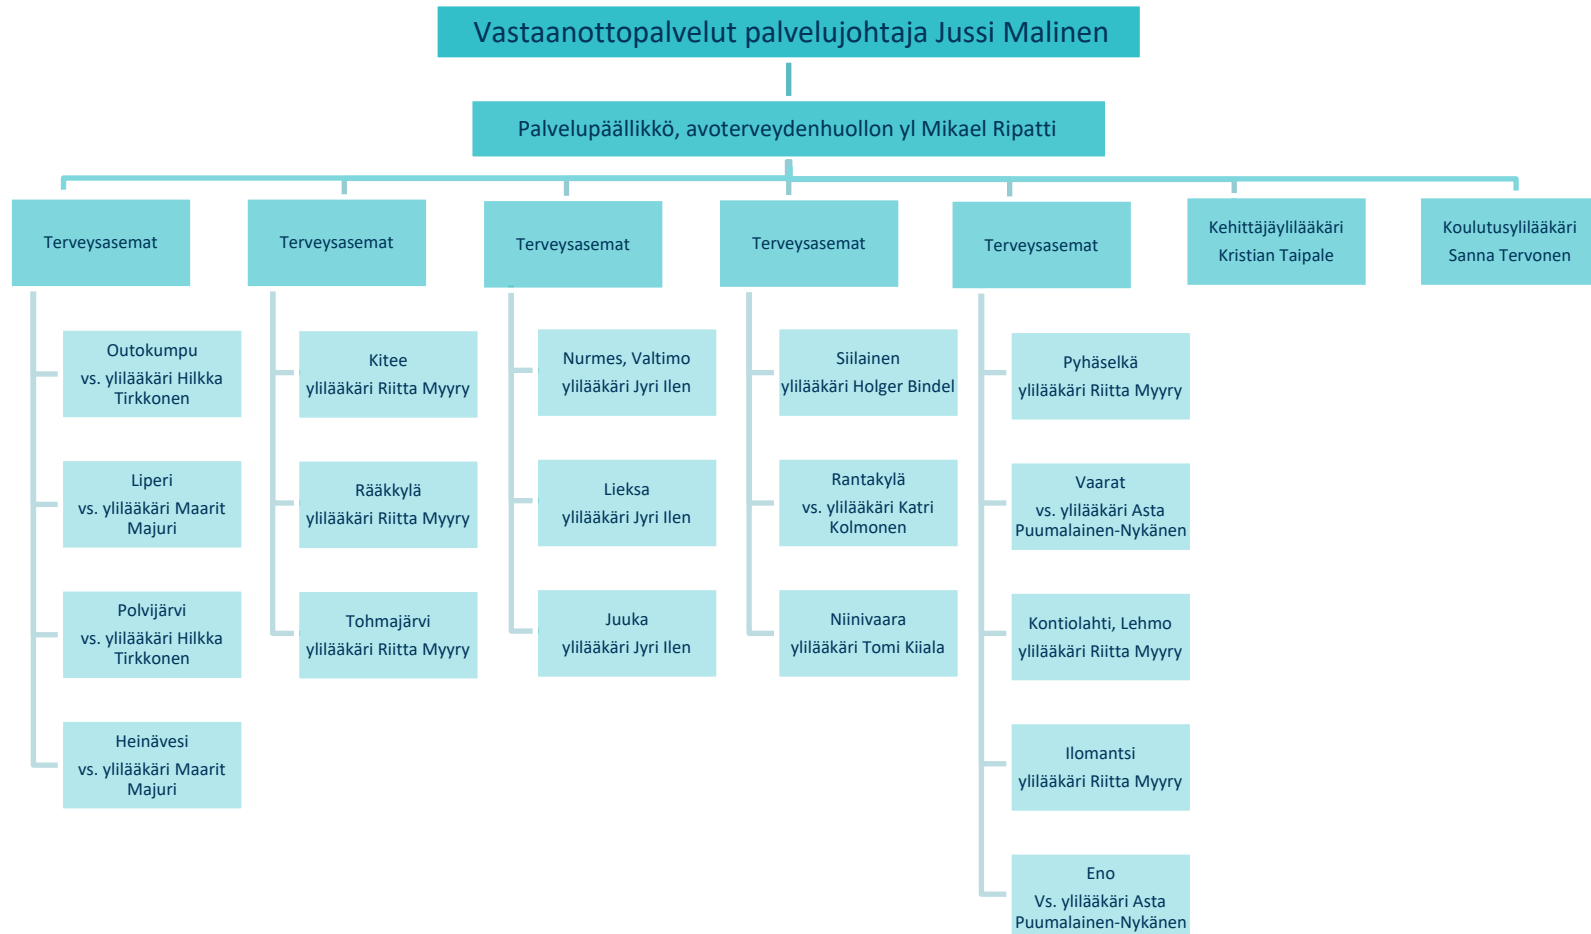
Vastaanottopalvelut palvelujohtaja Jussi Malinen

Palvelupäällikkö, avoterveydenhuollon yl Mikael Ripatti

Terveysasemat

Outokumpu
vs. ylilääkäri Hilkka Tirkkonen

Liperi
vs. ylilääkäri Maarit Majuri

Polvijärvi
vs. ylilääkäri Hilkka Tirkkonen

Heinävesi
vs. ylilääkäri Maarit Majuri

Terveysasemat

Kitee
ylilääkäri Riitta Myyry

Rääkkylä
ylilääkäri Riitta Myyry

Tohmajärvi
ylilääkäri Riitta Myyry

Terveysasemat

Nurmes, Valtimo
ylilääkäri Jyri Ilen

Lieksa
ylilääkäri Jyri Ilen

Juuka
ylilääkäri Jyri Ilen

Terveysasemat

Siilainen
ylilääkäri Holger Bindel

Rantakylä
vs. ylilääkäri Katri Kolmonen

Niinivaara
ylilääkäri Tomi Kiiala

Terveysasemat

Pyhäselkä
ylilääkäri Riitta Myyry

Vaarat
vs. ylilääkäri Asta Puumalainen-Nykänen

Kontiolahti, Lehmo
ylilääkäri Riitta Myyry

Ilomantsi
ylilääkäri Riitta Myyry

Eno
Vs. ylilääkäri Asta Puumalainen-Nykänen

Kehittäjäylilääkäri
Kristian Taipale

Koulutusylilääkäri
Sanna Tervonen